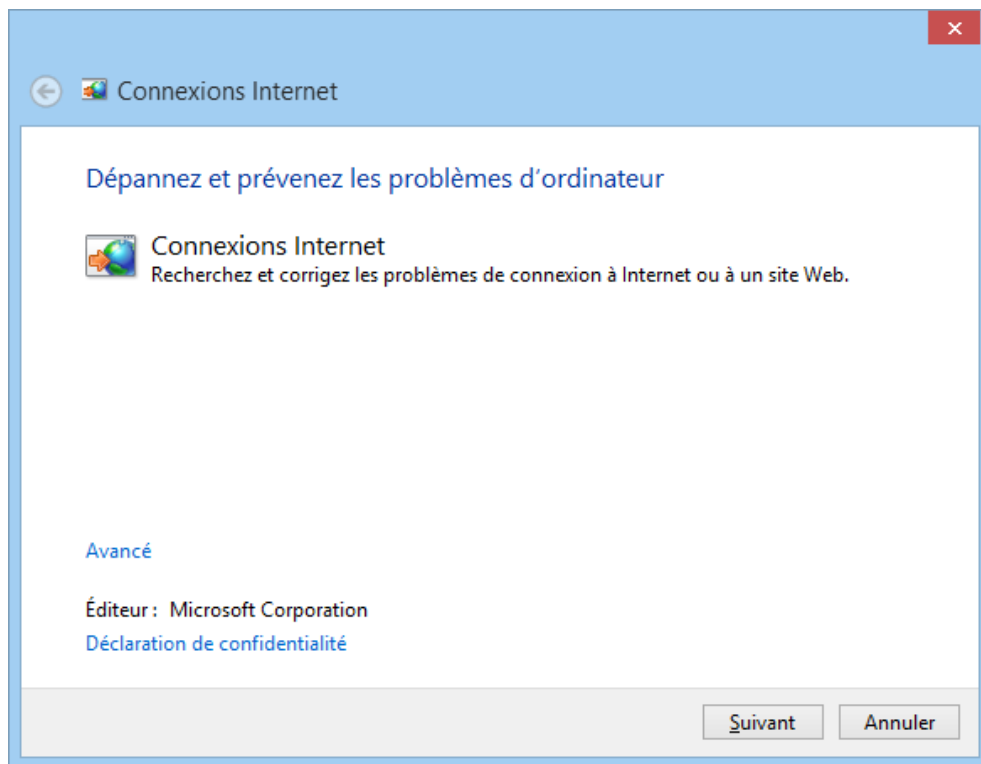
Connexions Internet

Dépannez et prévenez les problèmes d'ordinateur

Connexions Internet
Recherchez et corrigez les problèmes de connexion à Internet ou à un site Web.

Avancé

Éditeur : Microsoft Corporation
Déclaration de confidentialité

Suivant Annuler